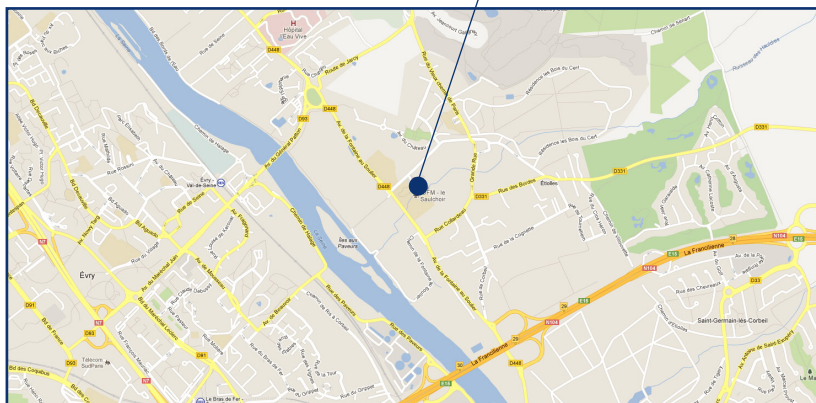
Hôpital Eau Vive
D448
D95
D448
Av. de la Verrerie
Rue de Saint-Spire
Rue Gustave Eiffel
Rue des Bordes
Étiolles
D331
D331
La Francilienne
N104
N104
E15
E15
Saint-Germain-lès-Corbeil
Évry
Évry Val-de-Seine
Rue de Seine
Bd de France
Bd des Coquibus
N7
N7
D91
D93
D41
D448
Av. de Paris
Av. de Mousseau
Rue Pasteur
Rue Colbert
Iles aux Paveurs
Rue des Paveurs
Le Bras de Fer
Rue des Bordes
Rue de la Forêt
CFM - le Saulchoir
Rue du Château
Av. de la Fontaine au Soulier
Rue de la Cognette
Rue du Bois
Av. du Général Patton
Chemin de Halage
Rue Feray
Bd Decauville
Av. du Maréchal Joffre
La Francilienne
D448
Télécom SudParis
Rue des Champs
Chemin de Halage
Rue du Bois du Cerf
Résidence les Bois du Cerf
Chemin du Cerf
Av. de la Sablière
Rue de Saint-Exupéry